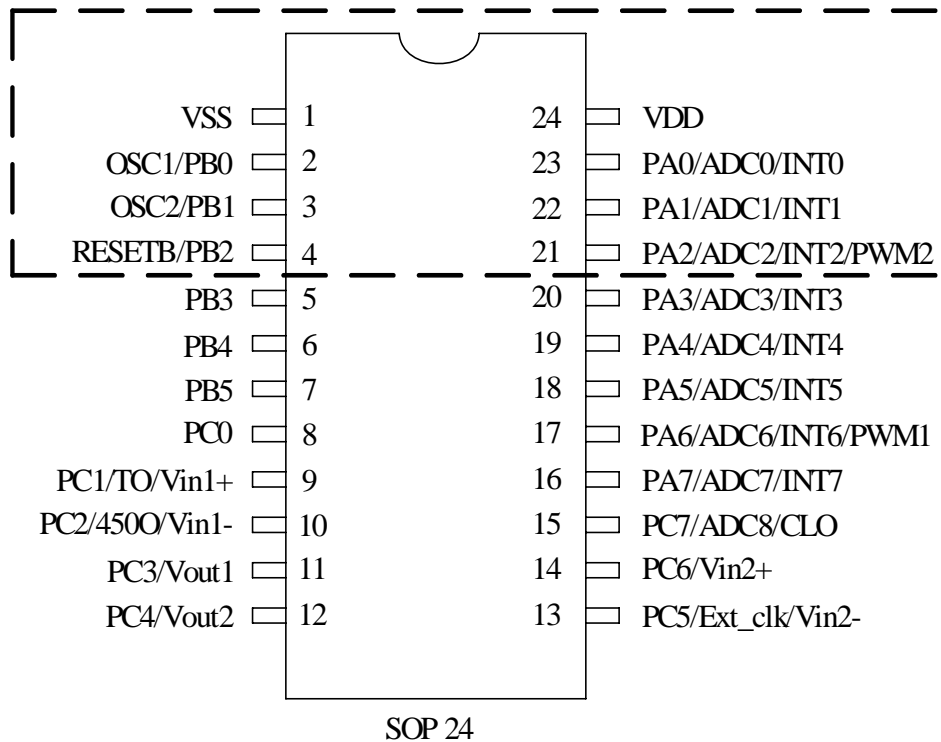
VSS 1
OSC1/PB0 2
OSC2/PB1 3
RESETB/PB2 4
PB3 5
PB4 6
PB5 7
PC0 8
PC1/TO/Vin1+ 9
PC2/450O/Vin1- 10
PC3/Vout1 11
PC4/Vout2 12

24 VDD
23 PA0/ADC0/INT0
22 PA1/ADC1/INT1
21 PA2/ADC2/INT2/PWM2
20 PA3/ADC3/INT3
19 PA4/ADC4/INT4
18 PA5/ADC5/INT5
17 PA6/ADC6/INT6/PWM1
16 PA7/ADC7/INT7
15 PC7/ADC8/CLO
14 PC6/Vin2+
13 PC5/Ext_clk/Vin2-

SOP 24